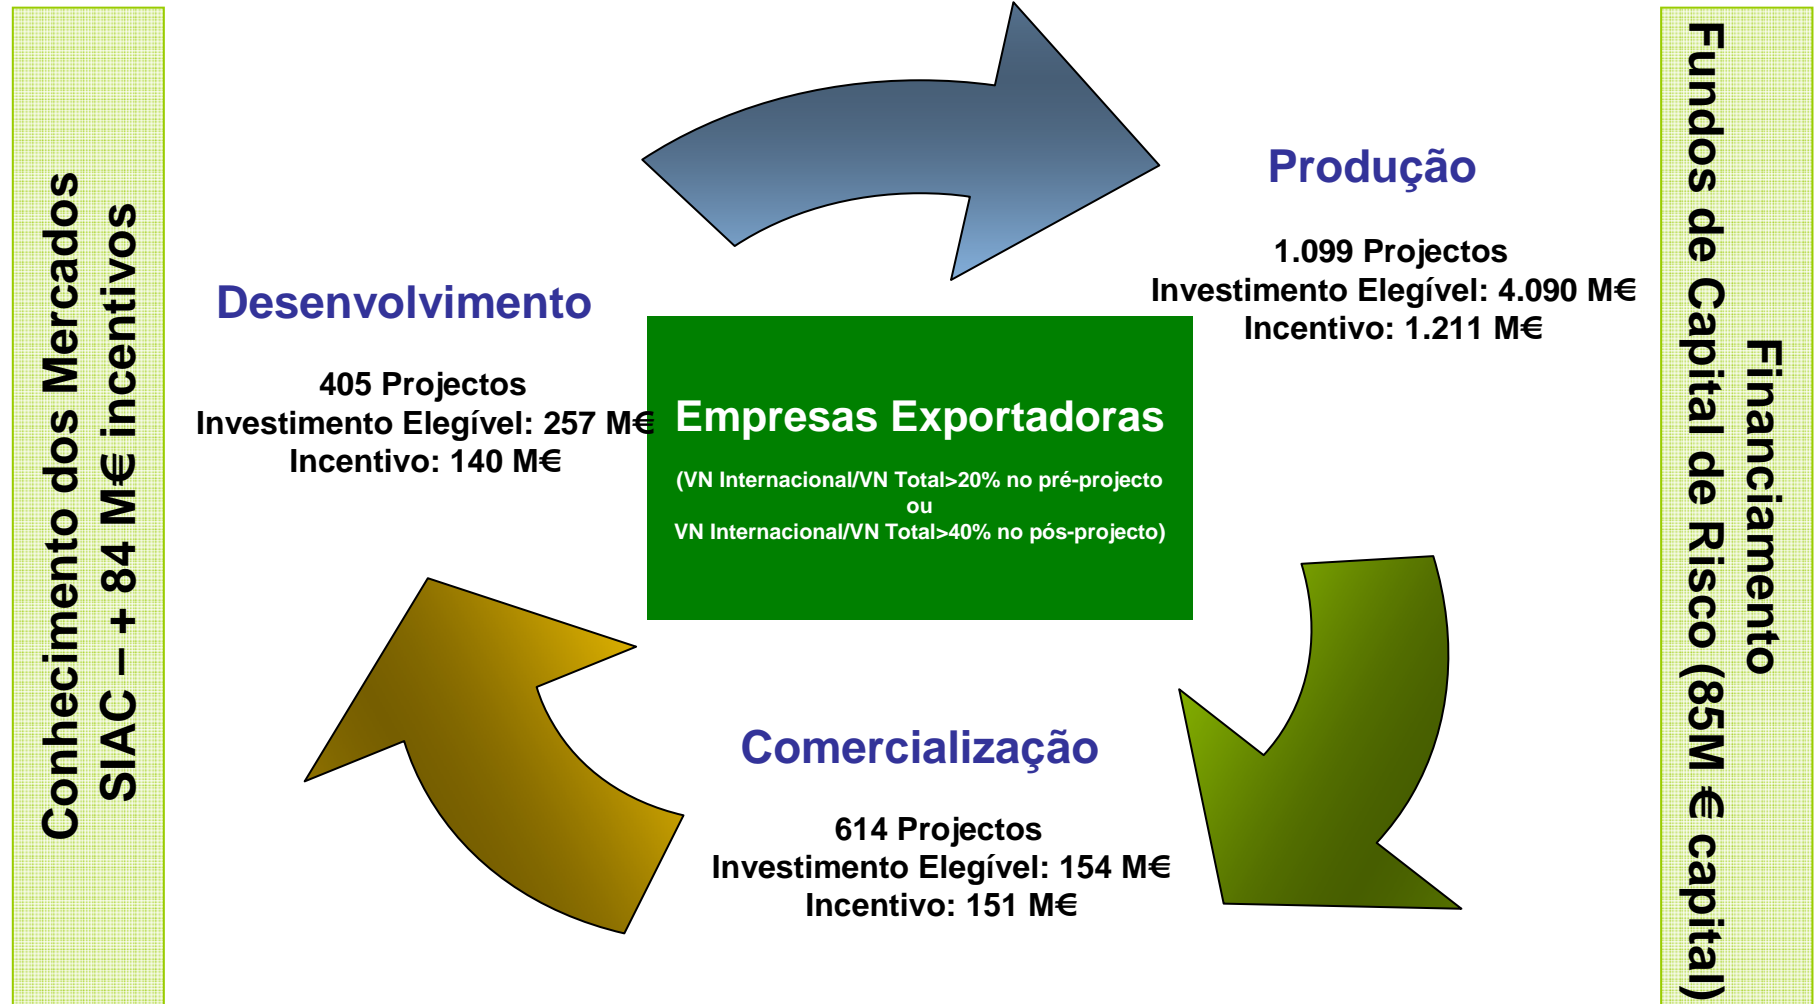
Conhecimento dos Mercados
SIAC – + 84 M€ incentivos

Desenvolvimento

405 Projectos
Investimento Elegível: 257 M€
Incentivo: 140 M€

Produção

1.099 Projectos
Investimento Elegível: 4.090 M€
Incentivo: 1.211 M€

Empresas Exportadoras

(VN Internacional/VN Total>20% no pré-projecto
ou
VN Internacional/VN Total>40% no pós-projecto)

Comercialização

614 Projectos
Investimento Elegível: 154 M€
Incentivo: 151 M€

Financiamento
Fundos de Capital de Risco (85M € capital)